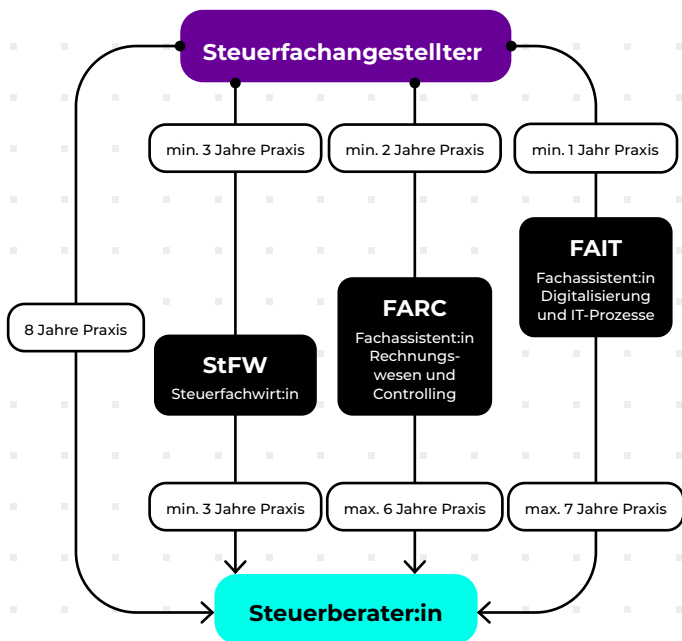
Steuerfachangestellte:r

min. 3 Jahre Praxis

min. 2 Jahre Praxis

min. 1 Jahr Praxis

FAIT

Fachassistent:in Digitalisierung und IT-Prozesse

8 Jahre Praxis

FARC

Fachassistent:in Rechnungswesen und Controlling

StFW

Steuerfachwirt:in

min. 3 Jahre Praxis

max. 6 Jahre Praxis

max. 7 Jahre Praxis

Steuerberater:in